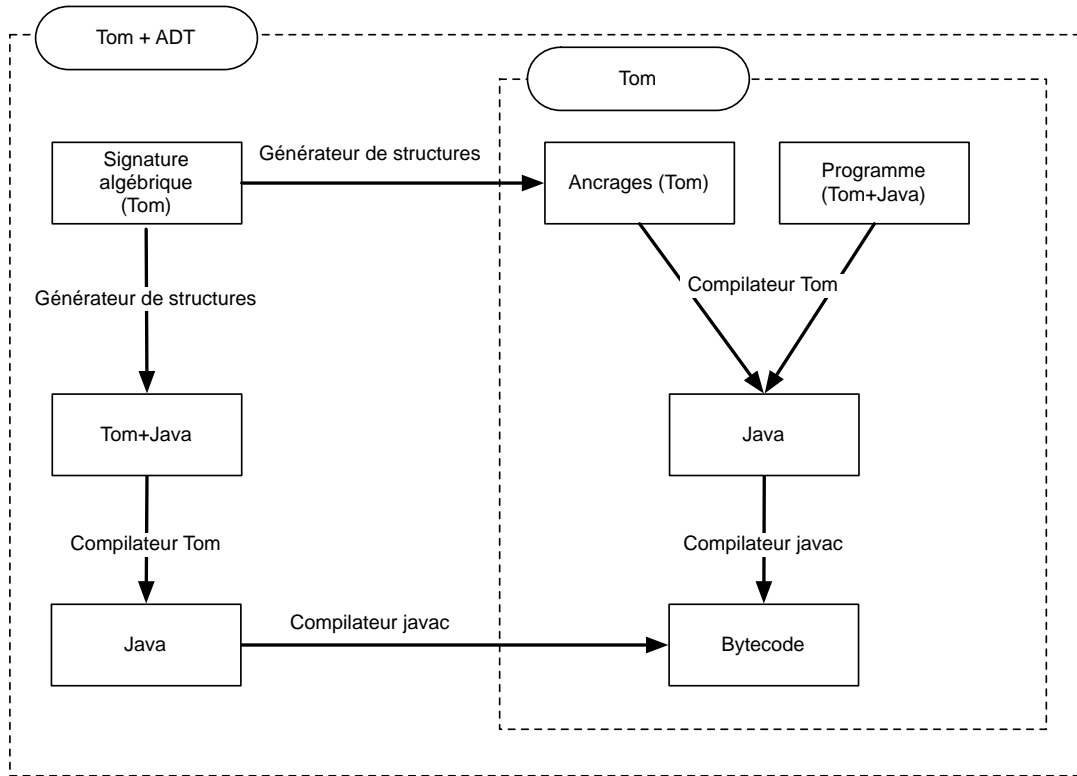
Tom + ADT

Tom

Signature algébrique (Tom)

Générateur de structures

Ancrages (Tom)

Programme (Tom+Java)

Générateur de structures

Compilateur Tom

Tom+Java

Java

Compilateur Tom

Compilateur javac

Java

Compilateur javac

Bytecode